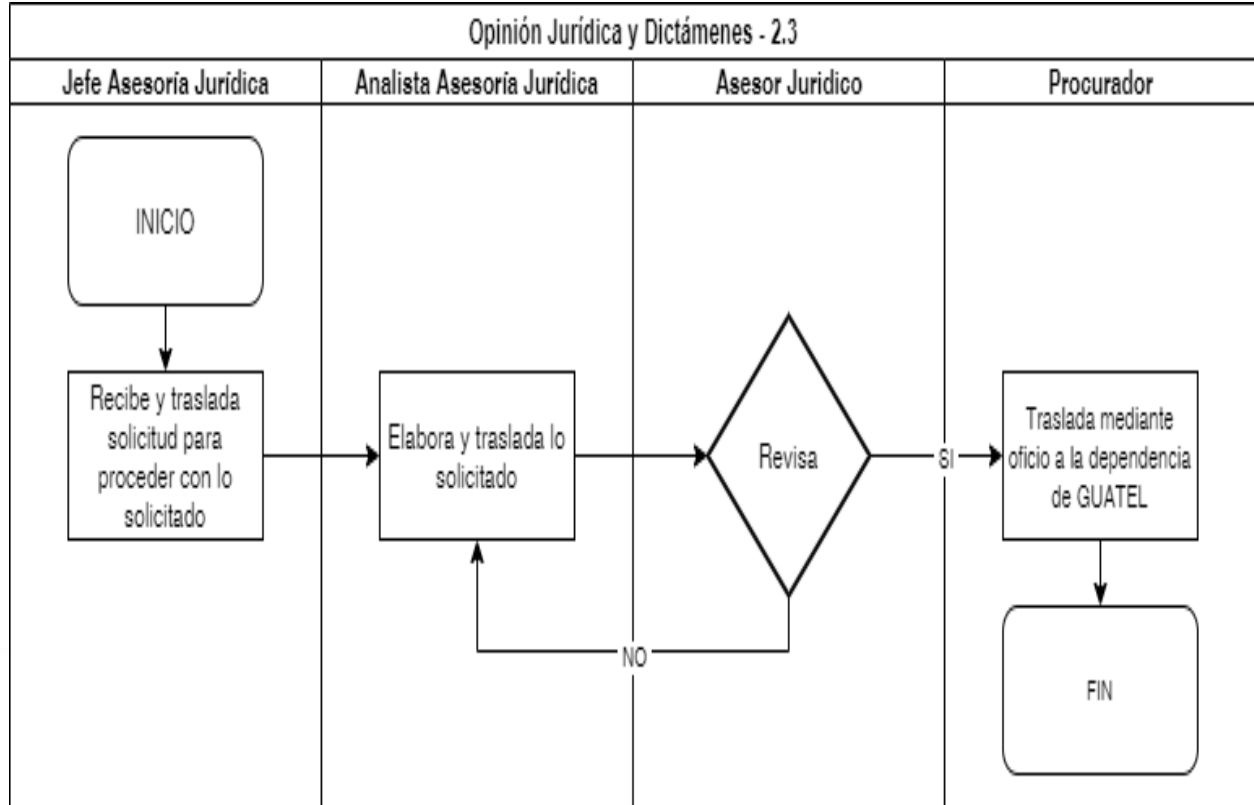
Opinión Jurídica y Dictámenes - 2.3

Jefe Asesoría Jurídica

Analista Asesoría Jurídica

Asesor Juridico

Procurador

INICIO

Recibe y traslada solicitud para proceder con lo solicitado

Elabora y traslada lo solicitado

Revisa

SI

NO

Traslada mediante oficio a la dependencia de GUATEL

FIN